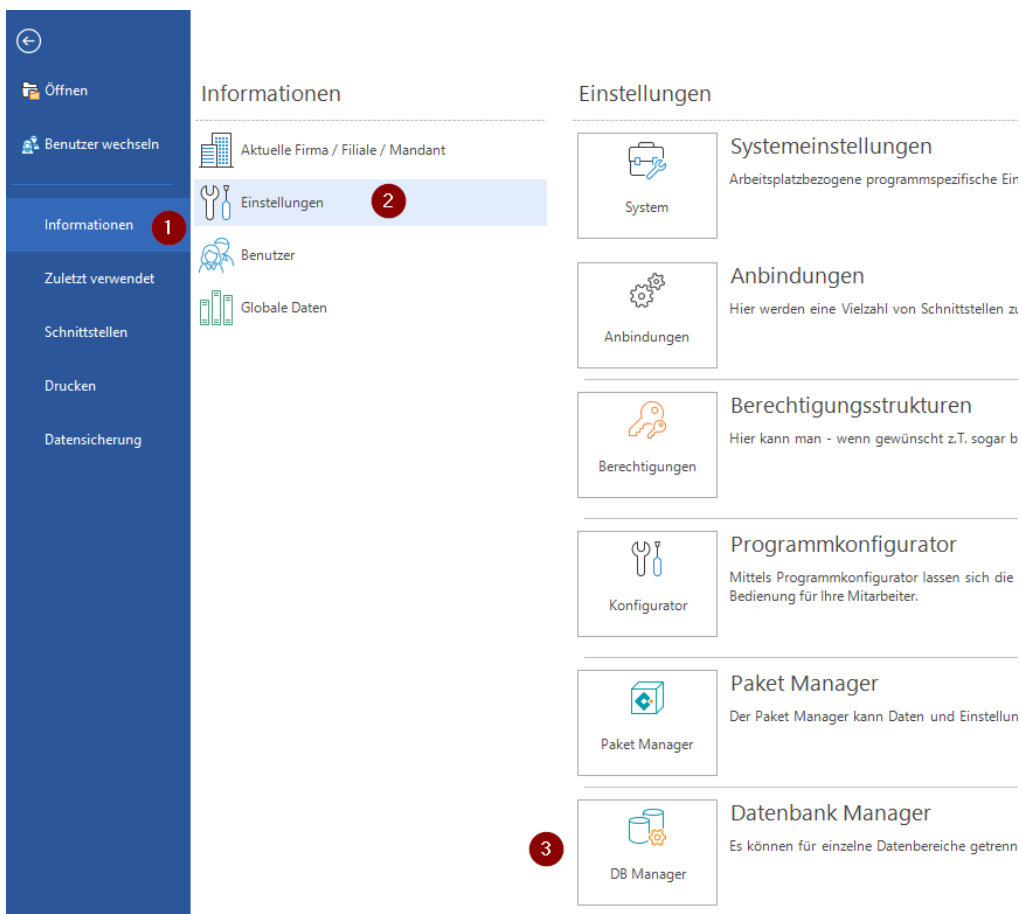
Öffnen

Benutzer wechseln

Informationen 1

Zuletzt verwendet

Schnittstellen

Drucken

Datensicherung

Informationen

Aktuelle Firma / Filiale / Mandant

Einstellungen 2

Benutzer

Globale Daten

Einstellungen

System

Systemeinstellungen

Arbeitsplatzbezogene programmspezifische Ein

Anbindungen

Anbindungen

Hier werden eine Vielzahl von Schnittstellen zu

Berechtigungen

Berechtigungsstrukturen

Hier kann man - wenn gewünscht z.T. sogar b

Konfigurator

Programmkonfigurator

Mittels Programmkonfigurator lassen sich die Bedienung für Ihre Mitarbeiter.

Paket Manager

Paket Manager

Der Paket Manager kann Daten und Einstellun

3

DB Manager

Datenbank Manager

Es können für einzelne Datenbereiche getrenn